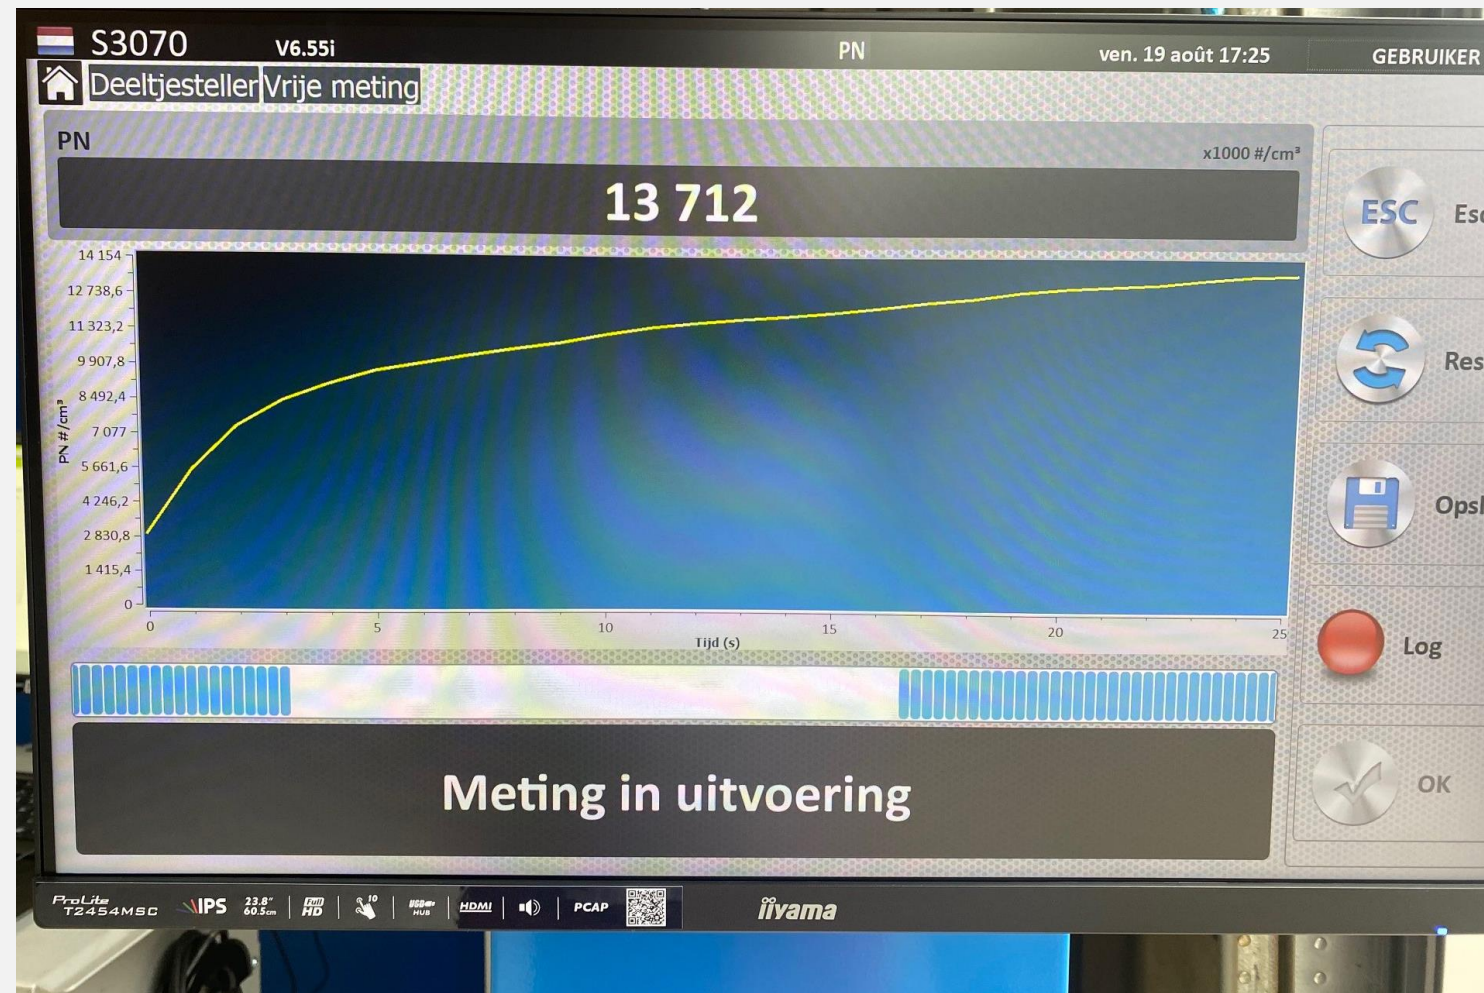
S3070 V6.55i PN ven. 19 août 17:25 GEBRUIKER

Deeltjesteller Vrije meting

PN

x1000 #/cm³

13 712

14 154
12 738,6
11 323,2
9 907,8
8 492,4
7 077
5 661,6
4 246,2
2 830,8
1 415,4
0

PN #/cm³

0 5 10 15 20 25

Tijd (s)

ESC Es

Res

Ops

Log

OK

Meting in uitvoering

ProLite T2454MSC IPS 23.8" 60.5cm Full HD 10 USB HUB HDMI PCAP

iiyama